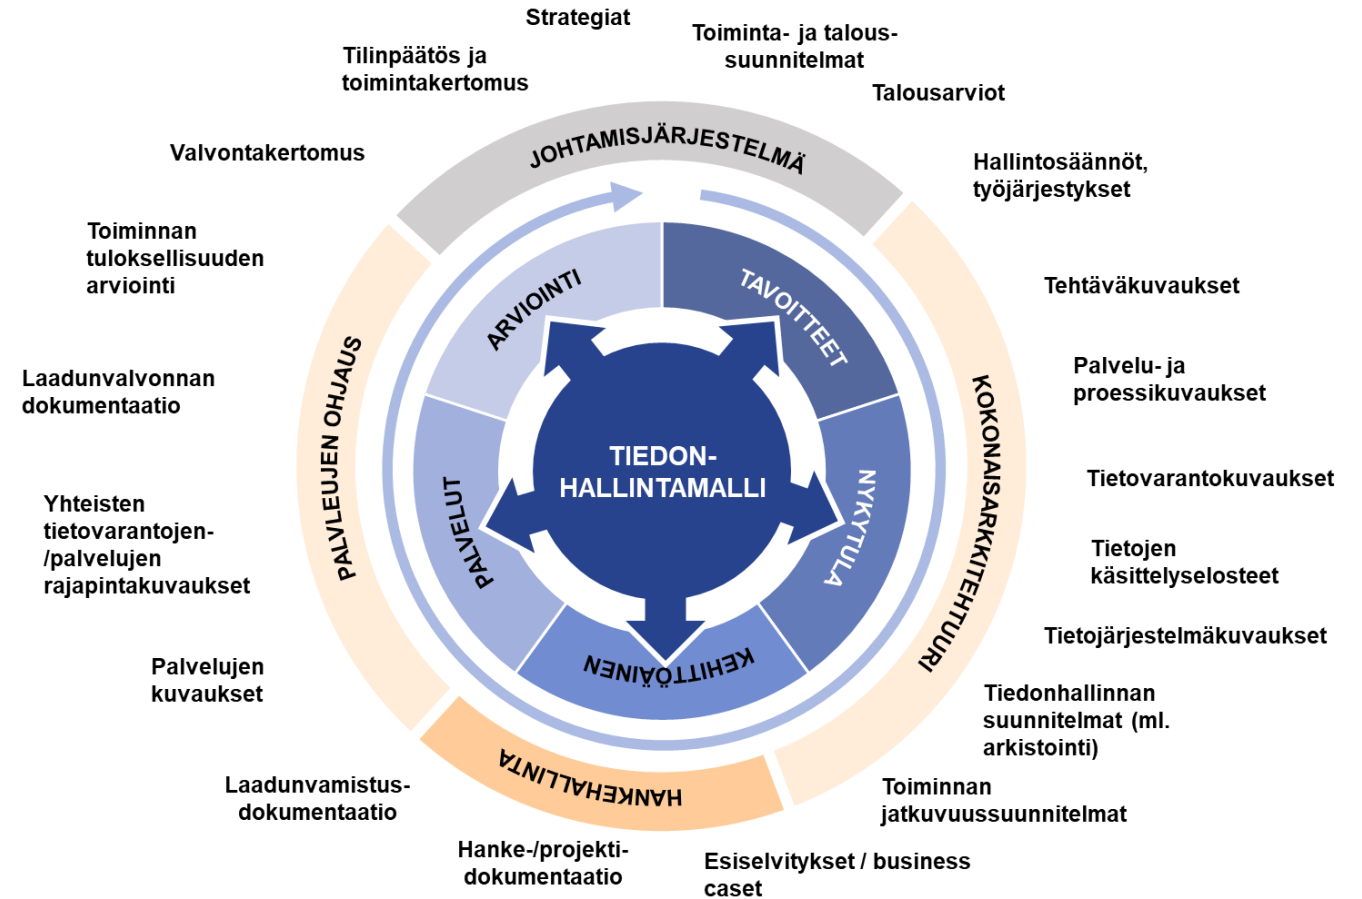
Strategiat

Toiminta- ja talous-suunnitelmat

Talousarviot

Tilinpäätös ja toimintakertomus

Valvontakertomus

Hallintosäännöt, työjärjestykset

Toiminnan tuloksellisuuden arviointi

Tehtäväkuvaukset

Palvelu- ja proessikuvaukset

Laadunvalvonnan dokumentaatio

Tietovarantokuvaukset

Yhteisten tietovarantojen-/palvelujen rajapintakuvaukset

Tietojen käsittelyselosteet

Tietojärjestelmäkuvaukset

Palvelujen kuvaukset

Tiedonhallinnan suunnitelmat (ml. arkistointi)

Laadunvamistus-dokumentaatio

Toiminnan jatkuvuussuunnitelmat

Hanke-/projekti-dokumentaatio

Esiselvitykset / business caset

JOHTAMISJÄRJESTELMÄ

KOKONAISARKKITEHTUURI

HANKEHALLINTA

PALVELUJEN OHJAUS

ARVIOINTI

TAVOITTEET

NYKYTILA

KEHITTÄMINEN

PALVELUT

TIEDON-HALLINTAMALLI